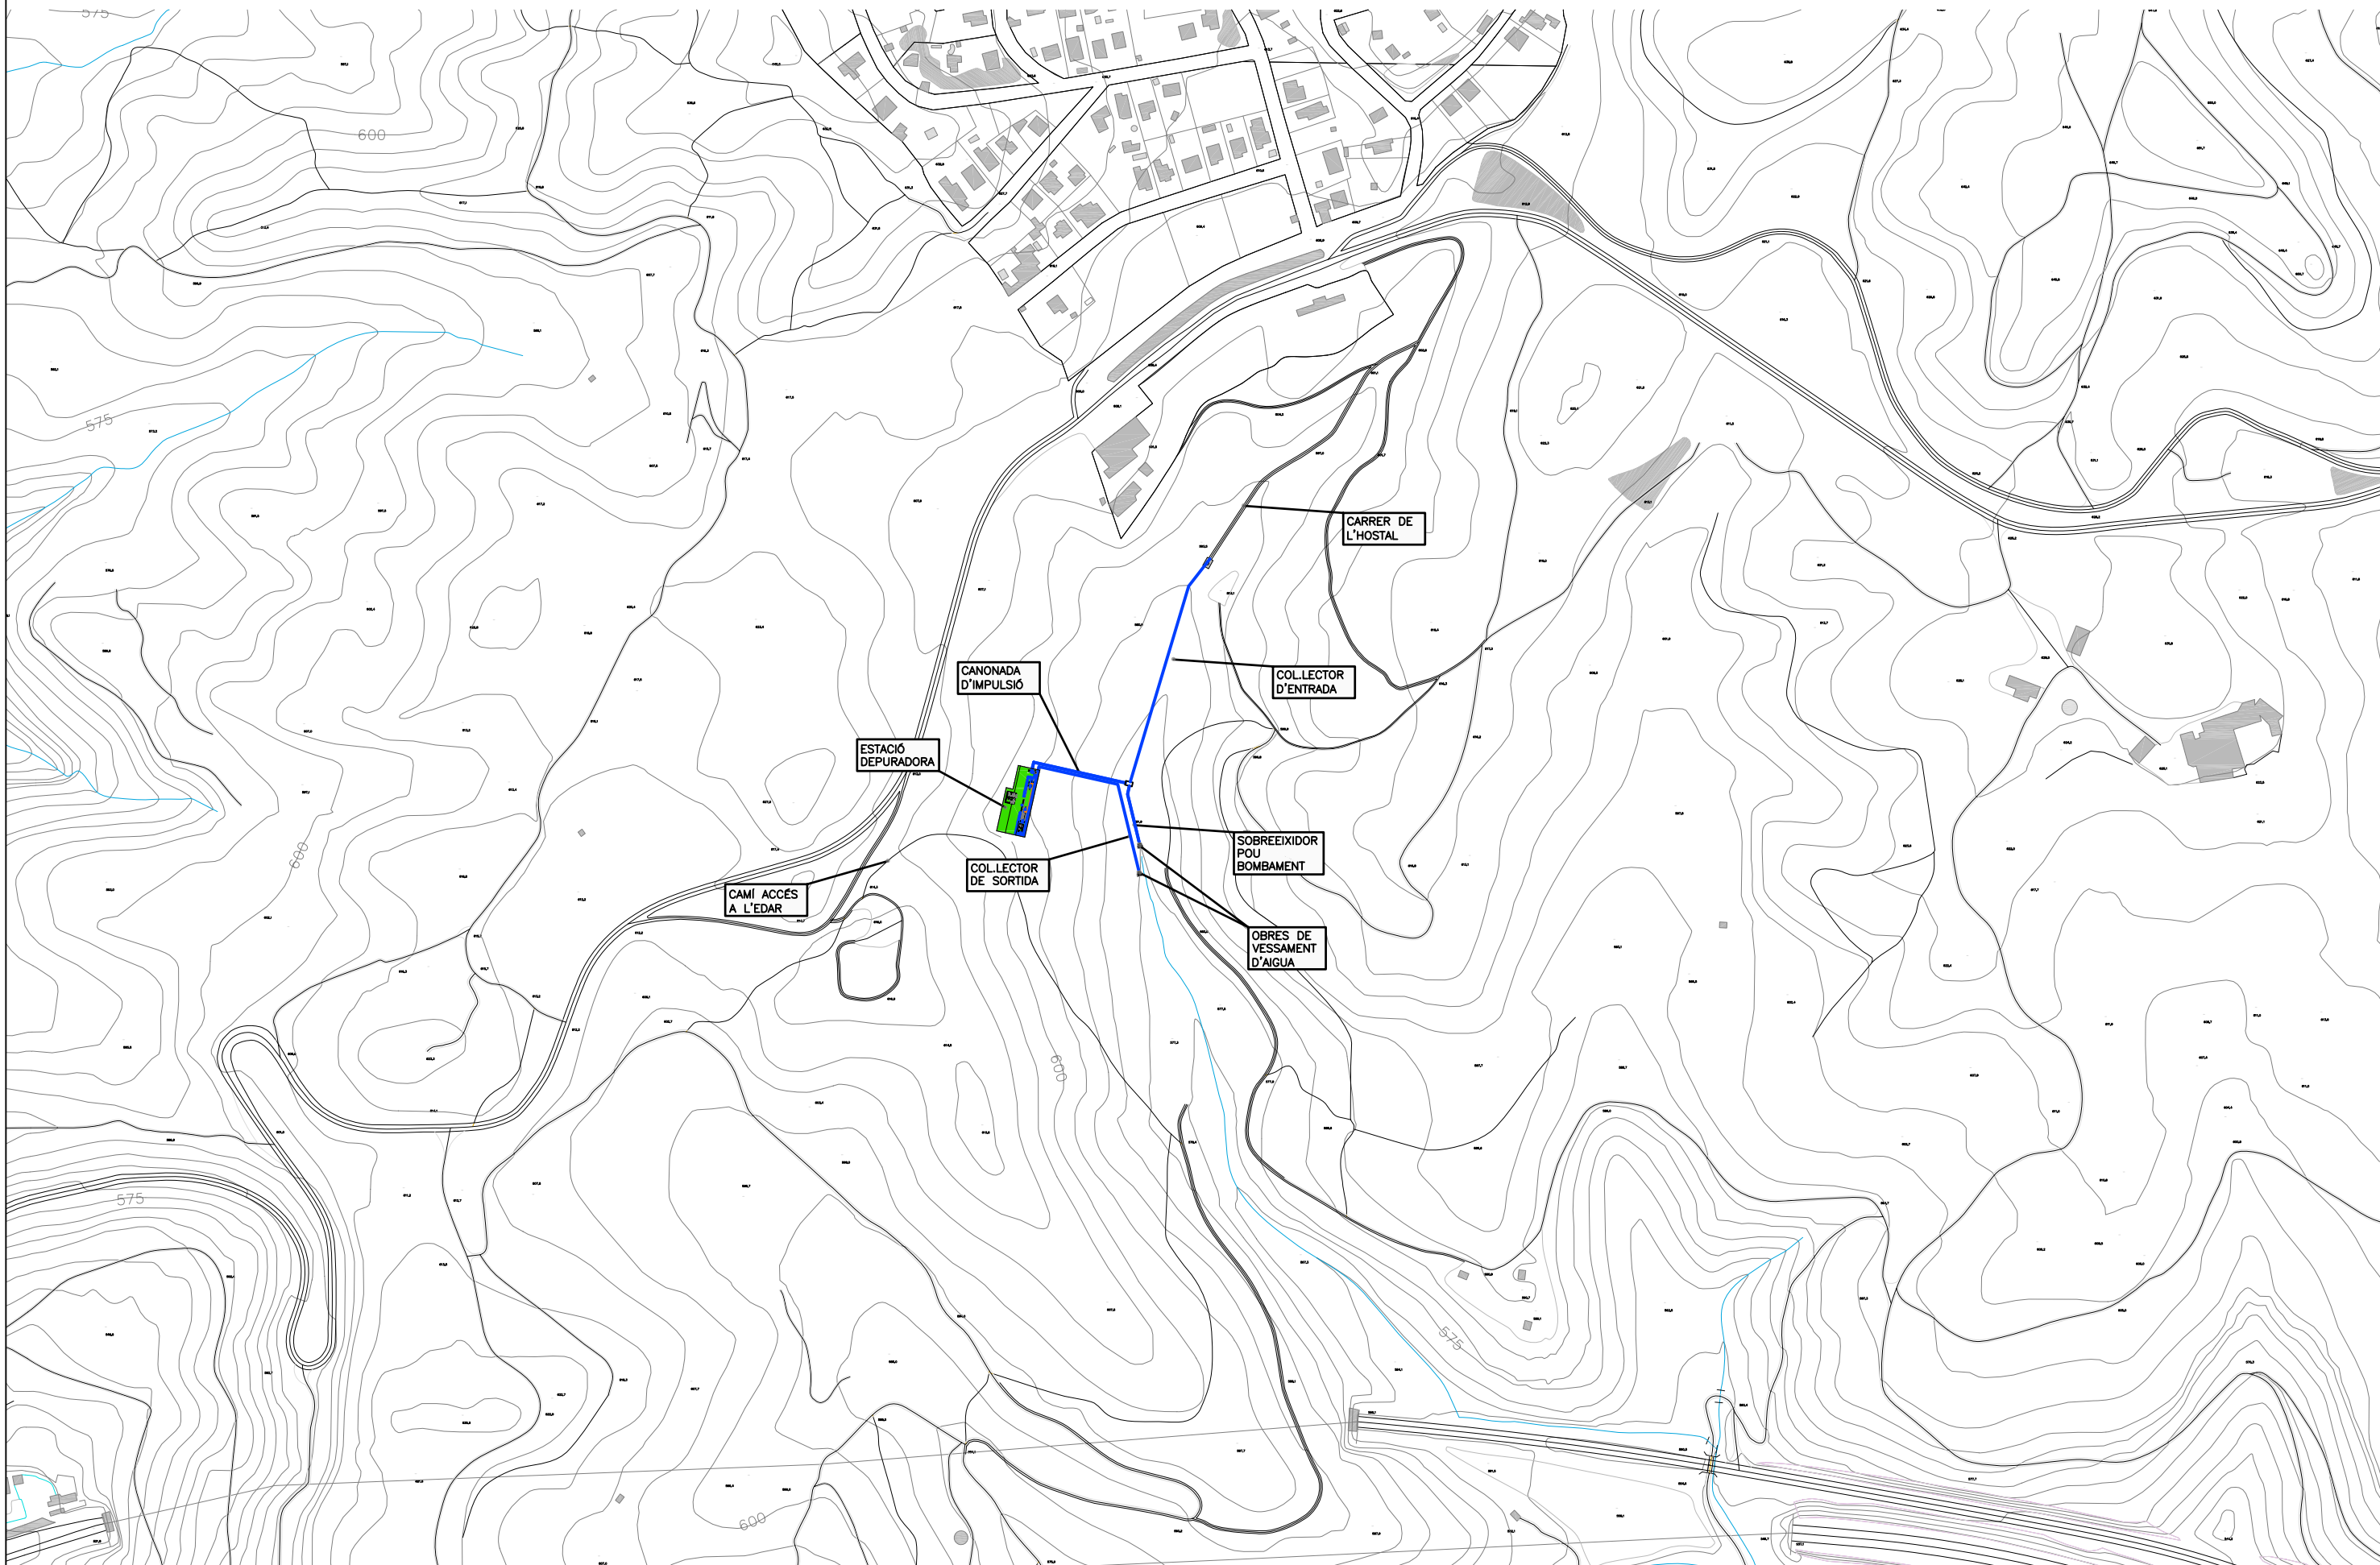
575

600

575

CARRER DE L'HOSTAL

COL.LECTOR D'ENTRADA

CANONADA D'IMPULSIÓ

ESTACIÓ DEPURADORA

SOBREEIXIDOR POU BOMBAMENT

COL.LECTOR DE SORTIDA

CAMÍ ACCÉS A L'EDAR

OBRES DE VESSAMENT D'AIGUA

600

600

575

575

600